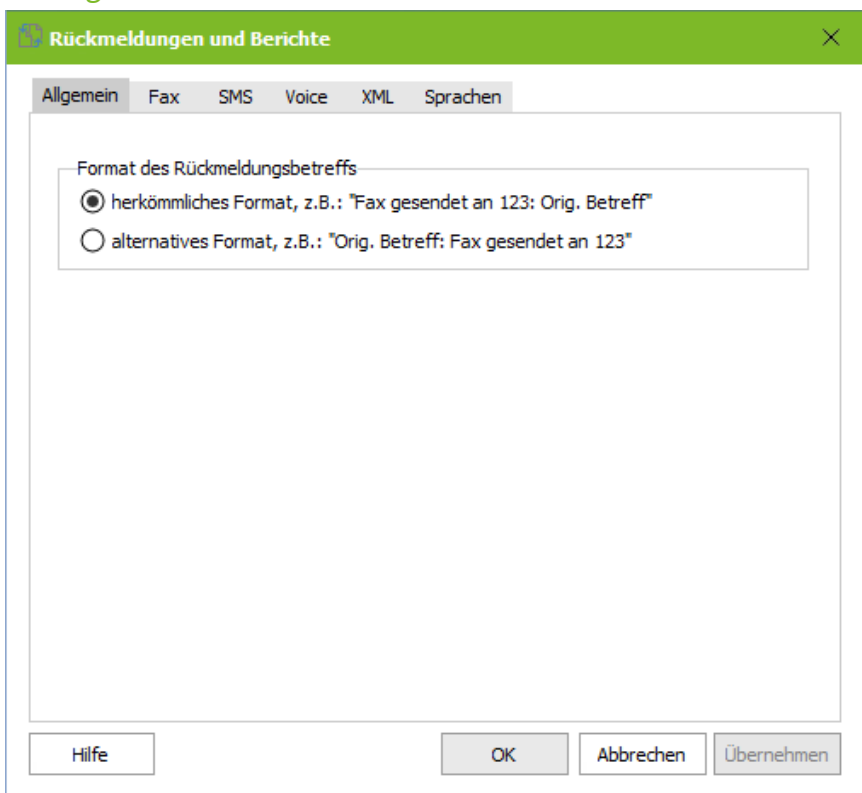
Rückmeldungen und Berichte

Allgemein Fax SMS Voice XML Sprachen

Format des Rückmeldungsbetreffs

herkömmliches Format, z.B.: "Fax gesendet an 123: Orig. Betreff"

alternatives Format, z.B.: "Orig. Betreff: Fax gesendet an 123"

Hilfe

OK

Abbrechen

Übernehmen